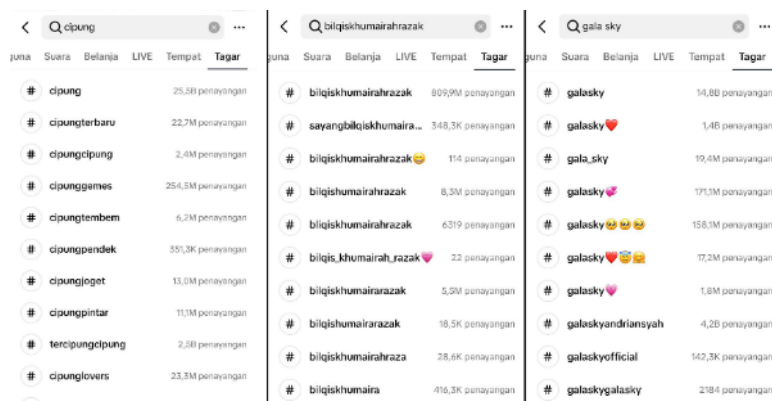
cipung
guna Suara Belanja LIVE Tempat Tagar
# cipung 25,5B penayangan
# cipungterbaru 22,7M penayangan
# cipungcipung 2,4M penayangan
# cipunggames 254,5M penayangan
# cipungtembem 6,2M penayangan
# cipungpendek 551,3K penayangan
# cipungjoget 13,0M penayangan
# cipungpintar 11,1M penayangan
# tercipungcipung 2,5B penayangan
# cipunglovers 23,3M penayangan

bilqiskhumairahrazak
guna Suara Belanja LIVE Tempat Tagar
# bilqiskhumairahrazak 809,9M penayangan
# sayangbilqiskhumaira... 348,3K penayangan
# bilqiskhumairahrazak😊 114 penayangan
# bilqishumairahrazak 8,3M penayangan
# bilqiskhumairahrazak 6319 penayangan
# bilqis_khumairah_razak💗 22 penayangan
# bilqiskhumairarazak 5,5M penayangan
# bilqishumairarazak 18,5K penayangan
# bilqiskhumairahraza 28,6K penayangan
# bilqiskhumaira 416,3K penayangan

gala sky
guna Suara Belanja LIVE Tempat Tagar
# galasky 14,8B penayangan
# galasky❤️ 1,4B penayangan
# gala_sky 19,4M penayangan
# galasky💞 171,1M penayangan
# galasky🥹🥹🥹 158,1M penayangan
# galasky❤️😇😂 17,2M penayangan
# galasky💗 1,8M penayangan
# galaskyandriansyah 4,2B penayangan
# galaskyofficial 142,3K penayangan
# galaskygalasky 2184 penayangan